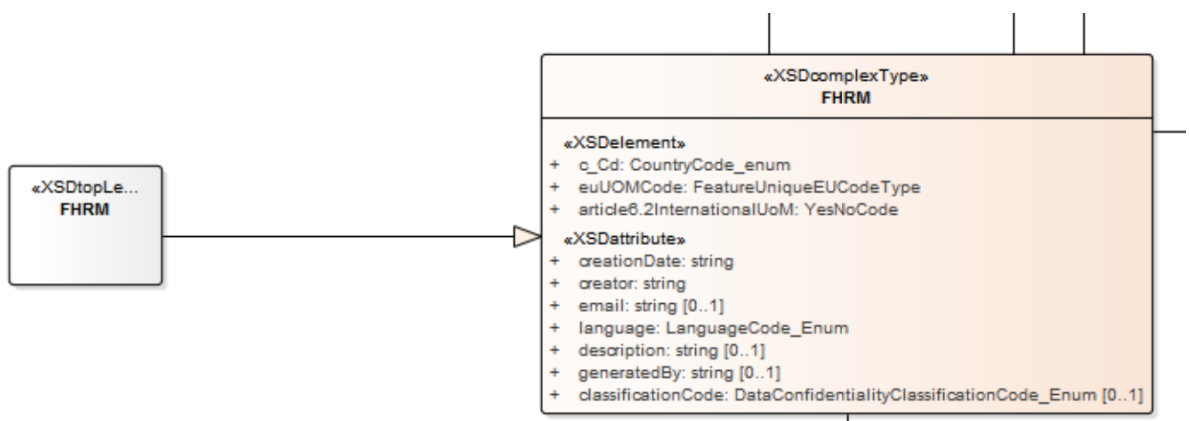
«XSDtopLe...
FHRM

«XSDcomplexType»
FHRM

«XSDelement»
+ c_Cd: CountryCode_enum
+ euUOMCode: FeatureUniqueEUCodeType
+ article6.2InternationalUoM: YesNoCode

«XSDattribute»
+ creationDate: string
+ creator: string
+ email: string [0..1]
+ language: LanguageCode_Enum
+ description: string [0..1]
+ generatedBy: string [0..1]
+ classificationCode: DataConfidentialityClassificationCode_Enum [0..1]